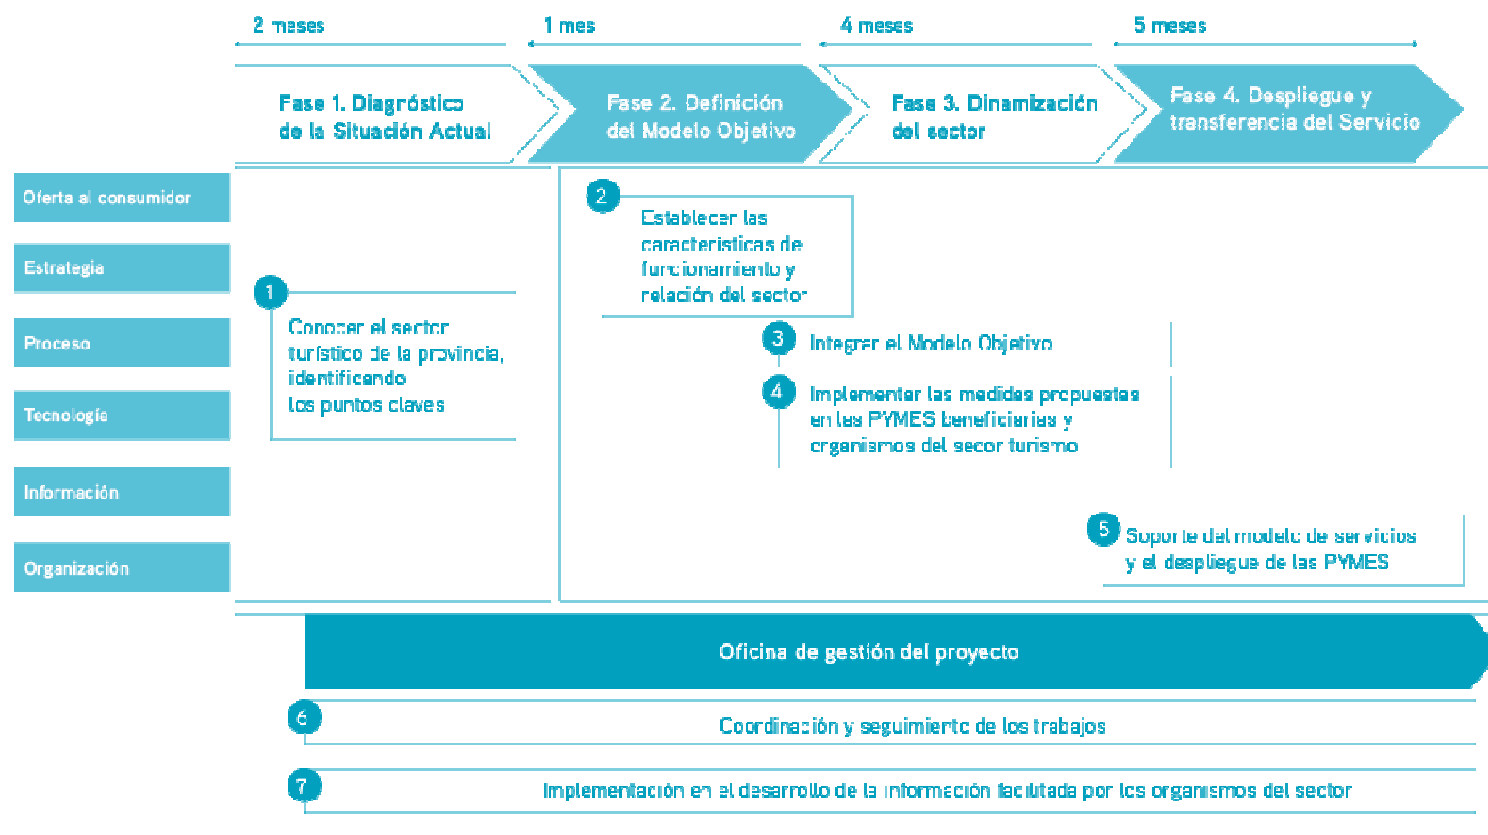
2 meses

1 mes

4 meses

5 meses

Fase 1. Diagnóstico de la Situación Actual

Fase 2. Definición del Modelo Objetivo

Fase 3. Dinamización del sector

Fase 4. Despliegue y transferencia del Servicio

Oferta al consumidor

Estrategia

Proceso

Tecnología

Información

Organización

1

Conocer el sector turístico de la provincia, identificando los puntos claves

2

Establecer las características de funcionamiento y relación del sector

3

Integrar el Modelo Objetivo

4

Implementar las medidas propuestas en las PYMES beneficiarias y organismos del secor turismo

5

Soporte del modelo de servicios y el despliegue de las PYMES

Oficina de gestión del proyecto

6

Coordinación y seguimiento de los trabajos

7

Implementación en el desarrollo de la información facilitada por los organismos del sector